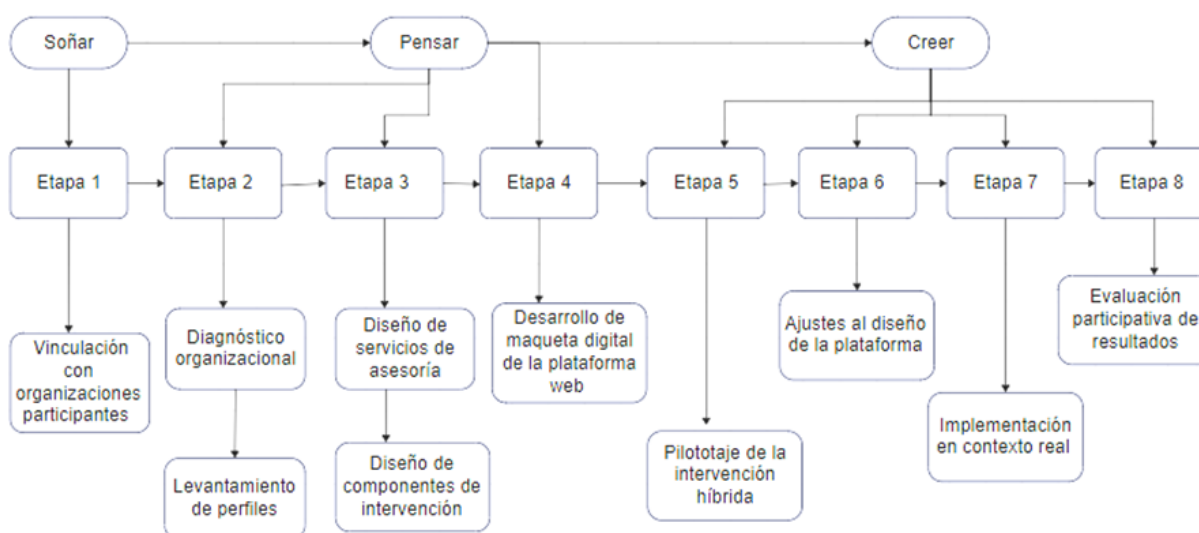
Soñar

Pensar

Creer

Etapa 1

Etapa 2

Etapa 3

Etapa 4

Etapa 5

Etapa 6

Etapa 7

Etapa 8

Vinculación con organizaciones participantes

Diagnóstico organizacional

Levantamiento de perfiles

Diseño de servicios de asesoría

Diseño de componentes de intervención

Desarrollo de maqueta digital de la plataforma web

Pilototaje de la intervención híbrida

Ajustes al diseño de la plataforma

Implementación en contexto real

Evaluación participativa de resultados